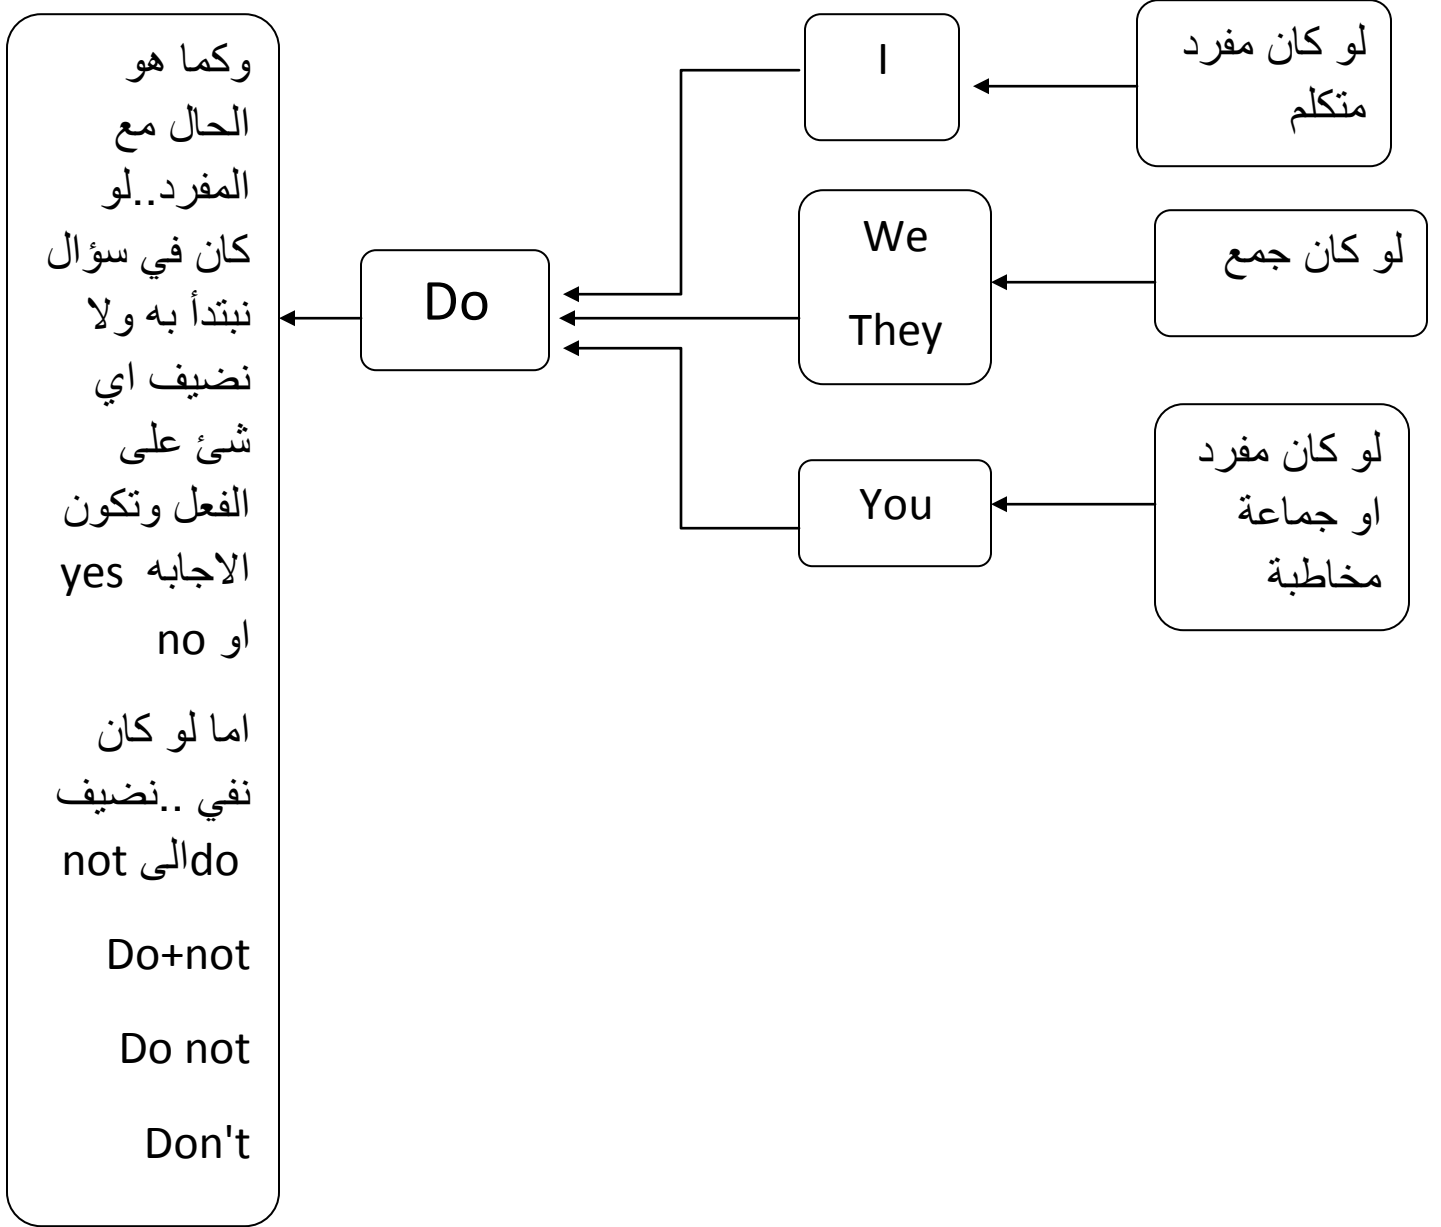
لو كان مفرد متكلم

I

لو كان جمع

We

They

لو كان مفرد او جماعة مخاطبة

You

Do

وكما هو الحال مع المفرد..لو كان في سؤال نبتدأ به ولا نضيف اي شئ على الفعل وتكون الاجابه yes او no

اما لو كان نفي ..نضيف not الىdo

Do+not

Do not

Don't